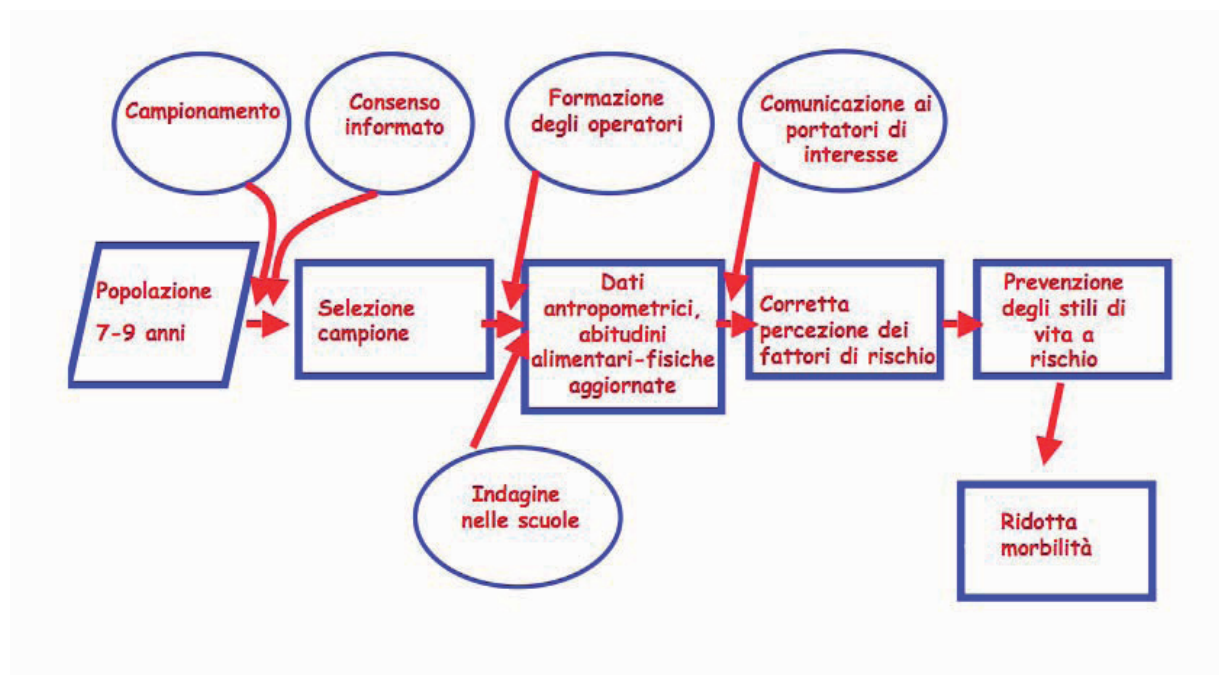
Campionamento

Consenso informato

Formazione degli operatori

Comunicazione ai portatori di interesse

Popolazione 7-9 anni

Selezione campione

Dati antropometrici, abitudini alimentari-fisiche aggiornate

Corretta percezione dei fattori di rischio

Prevenzione degli stili di vita a rischio

Indagine nelle scuole

Ridotta morbilità